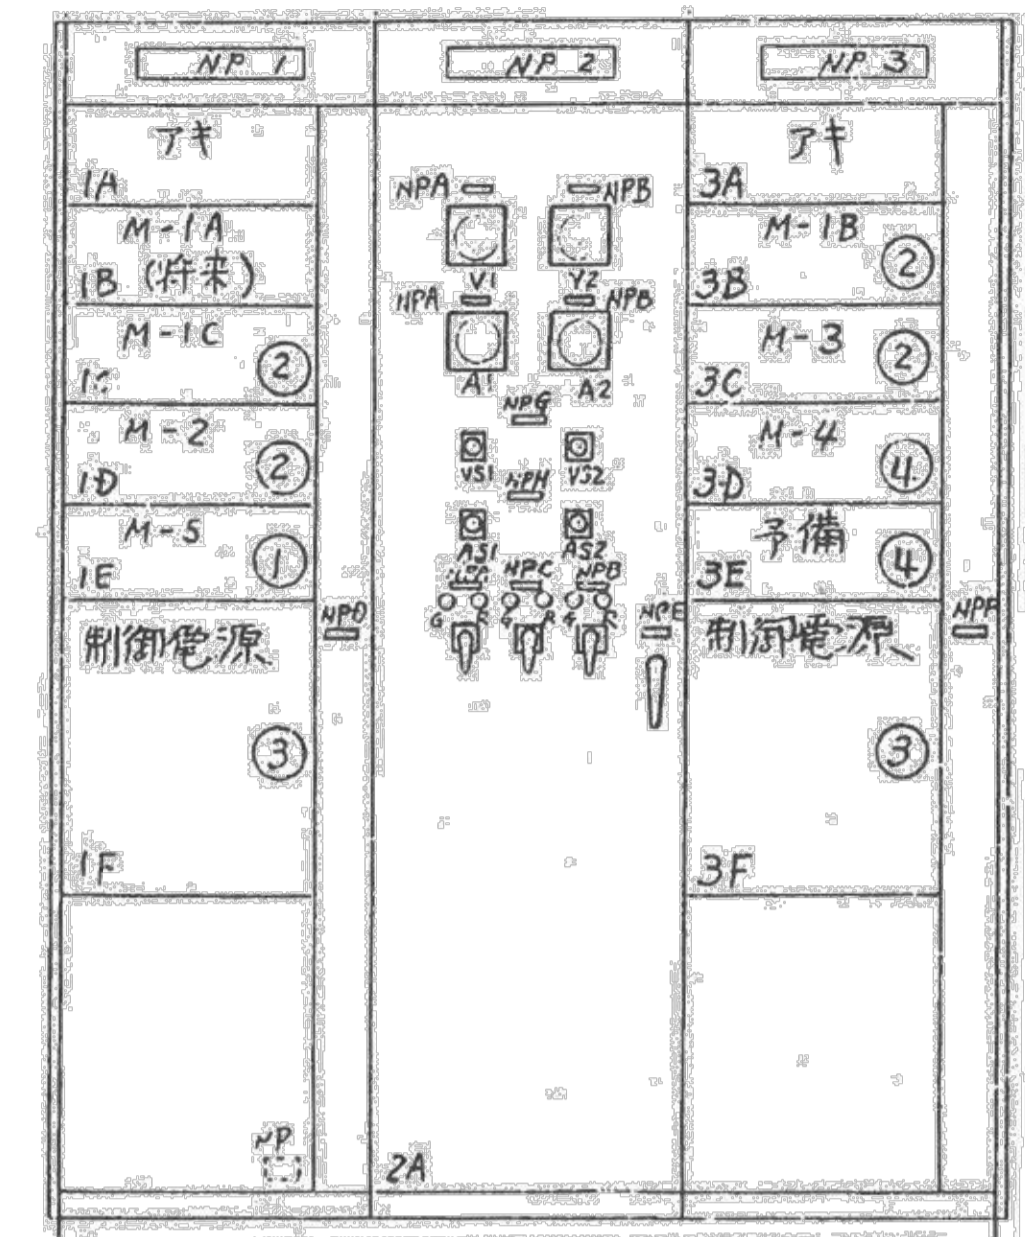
NP 1
NP 2
NP 3

アキ
1A
M-1A
1B (将来)
M-1C
1C ②
M-2
1D ②
M-5
1E ①
制御電源
③
1F
NP
NPD

NPA
NPB
V1
V2
NPA
NPB
A1
A2
NPG
VS1
NPH
VS2
AS1
AS2
NPA
NPC
NPB
G R
G R
G R
NPE
2A

アキ
3A
M-1B
3B ②
M-3
3C ②
M-4
3D ④
予備
3E ④
制御電源
③
3F
NPF